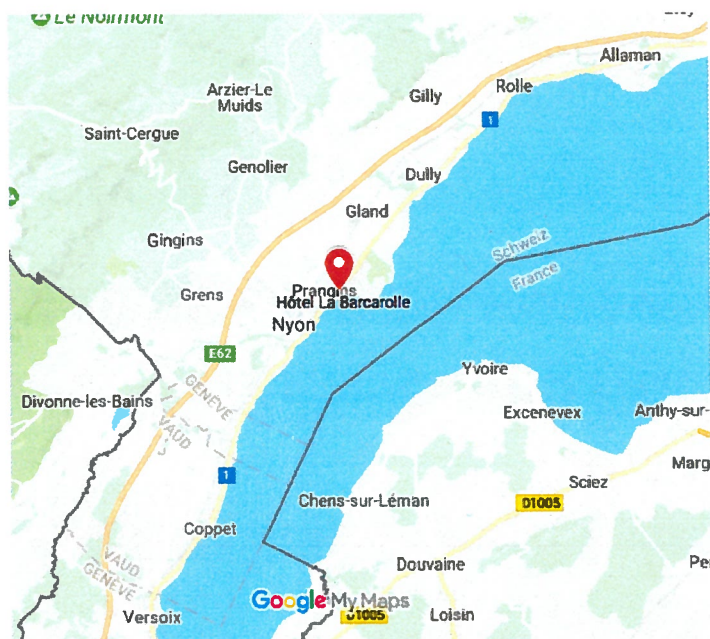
Le Noirmont
Allaman
Arzier-Le Muids
Gilly
Rolle
1
Saint-Cergue
Genolier
Dully
Gland
Gingins
Schweiz
France
Prangins
Hotel La Barcarolle
Grens
Nyon
E62
GENEVE
VAUD
Divonne-les-Bains
Yvoire
Excenevex
Anthy-sur-
1
Sciez
Marg
Chens-sur-Léman
D1005
Coppet
VAUD
GENEVE
Douvaine
Google My Maps
Versoix
D1005
Loisin